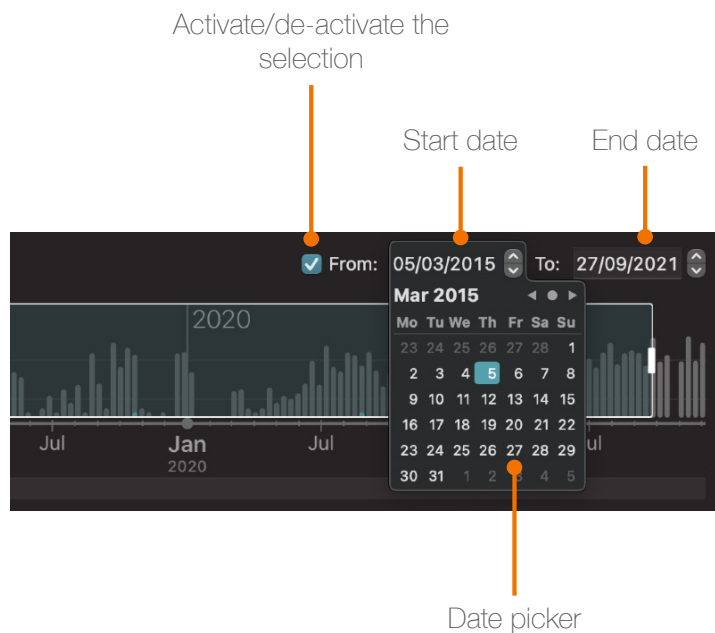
Activate/de-activate the selection

Start date

End date

From: 05/03/2015 To: 27/09/2021

Mar 2015

| Mo | Tu | We | Th | Fr | Sa | Su |
|---|---|---|---|---|---|---|
| 23 | 24 | 25 | 26 | 27 | 28 | 1 |
| 2 | 3 | 4 | 5 | 6 | 7 | 8 |
| 9 | 10 | 11 | 12 | 13 | 14 | 15 |
| 16 | 17 | 18 | 19 | 20 | 21 | 22 |
| 23 | 24 | 25 | 26 | 27 | 28 | 29 |
| 30 | 31 | 1 | 2 | 3 | 4 | 5 |

2020

Jul

Jan
2020

Jul

ul

Date picker